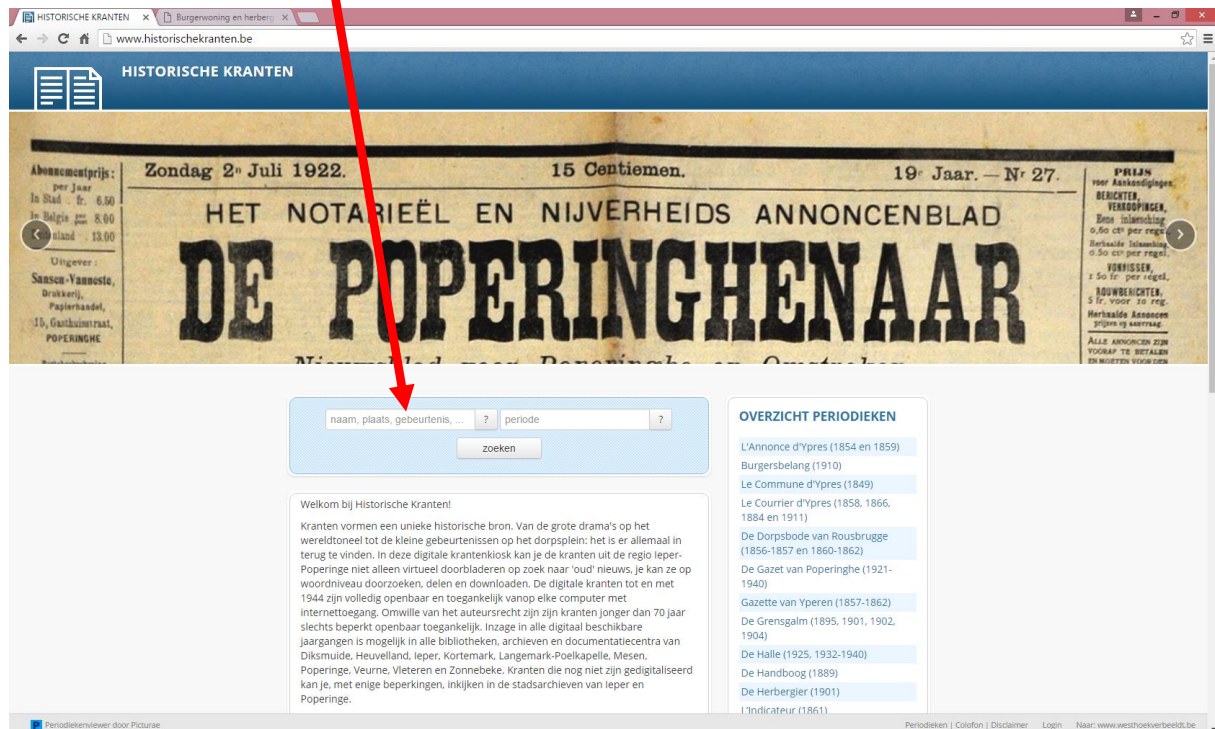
HISTORISCHE KRANTEN ×
Burgerwoning en herberg ×
www.historischekranten.be

HISTORISCHE KRANTEN

Abonnementprijs: per Jaar In Stad . fr. 6.50 In Belgie . 8.00 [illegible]land . 13.00
Uitgever: Sansen-Vanneste, Drukkerij, Papierhandel, 15, Gasthuisstraat, POPERINGHE

Zondag 2e Juli 1922. 15 Centiemen. 19e Jaar. — Nr 27.

HET NOTARIEËL EN NIJVERHEIDS ANNONCENBLAD
DE POPERINGHENAAR
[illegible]

PRIJS voor Aankondigingen
BERICHTEN, VERKOOPINGEN, Eene inlassching 0,60 ct per regel
Herhaalde Inlassching 0.50 ct per regel.
VONNISSEN, 1 fr. per regel.
ROUWBERICHTEN, 5 fr. voor 10 reg.
Herhaalde Annoncen prijzen op aanvraag.
ALLE ANNONCEN ZIJN VOORAF TE BETALEN EN MOETEN VOOR DEN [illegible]

naam, plaats, gebeurtenis, ... ? periode ?
zoeken

Welkom bij Historische Kranten!

Kranten vormen een unieke historische bron. Van de grote drama's op het wereldtoneel tot de kleine gebeurtenissen op het dorpsplein: het is er allemaal in terug te vinden. In deze digitale krantenkiosk kan je de kranten uit de regio Ieper-Poperinge niet alleen virtueel doorbladeren op zoek naar 'oud' nieuws, je kan ze op woordniveau doorzoeken, delen en downloaden. De digitale kranten tot en met 1944 zijn volledig openbaar en toegankelijk vanop elke computer met internettoegang. Omwille van het auteursrecht zijn zijn kranten jonger dan 70 jaar slechts beperkt openbaar toegankelijk. Inzage in alle digitaal beschikbare jaargangen is mogelijk in alle bibliotheken, archieven en documentatiecentra van Diksmuide, Heuvelland, Ieper, Kortemark, Langemark-Poelkapelle, Mesen, Poperinge, Veurne, Vleteren en Zonnebeke. Kranten die nog niet zijn gedigitaliseerd kan je, met enige beperkingen, inkijken in de stadsarchieven van Ieper en Poperinge.

OVERZICHT PERIODIEKEN
L'Annonce d'Ypres (1854 en 1859)
Burgersbelang (1910)
Le Commune d'Ypres (1849)
Le Courrier d'Ypres (1858, 1866, 1884 en 1911)
De Dorpsbode van Rousbrugge (1856-1857 en 1860-1862)
De Gazet van Poperinghe (1921-1940)
Gazette van Yperen (1857-1862)
De Grensgalm (1895, 1901, 1902, 1904)
De Halle (1925, 1932-1940)
De Handboog (1889)
De Herbergier (1901)
L'Indicateur (1861)

Periodiekenviewer door Picturae
Periodieken | Colofon | Disclaimer Login Naar: www.westhoekverbeeldt.be